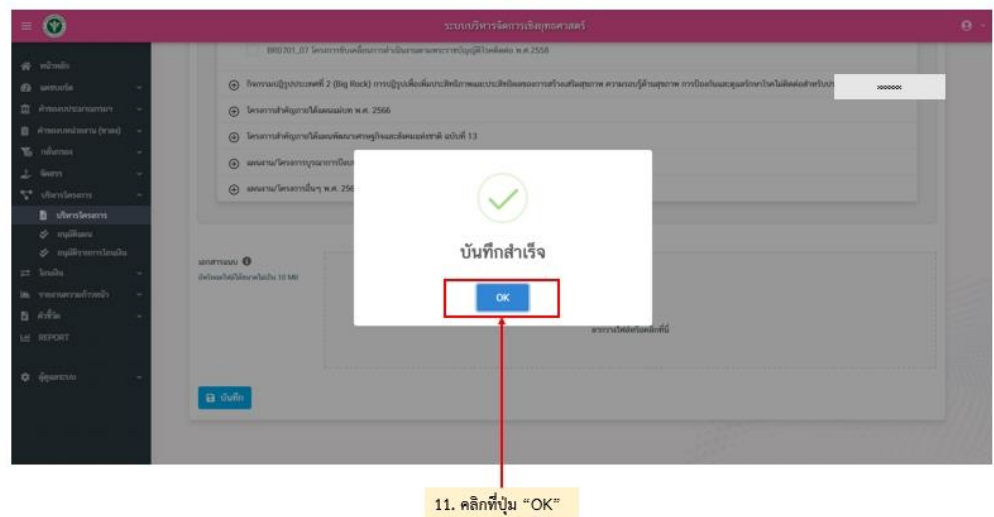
ระบบบริหารจัดการเชิงยุทธศาสตร์

หน้าหลัก
แผนงบประมาณ
คำขอตั้งงบประมาณ
คำของบหน่วยงาน
กลั่นกรอง
จัดสรร
บริหารโครงการ
บริหารโครงการ
อนุมัติแผน
อนุมัติรายการโอนเงิน
โอนเงิน
รายงานความก้าวหน้า
ตัวชี้วัด
REPORT
ผู้ดูแลระบบ

BR0701_07 โครงการขับเคลื่อนการดำเนินงานตามพระราชบัญญัติโรคติดต่อ พ.ศ. 2558

กิจกรรมปฏิรูปประเทศที่ 2 (Big Rock) การปฏิรูปเพื่อเพิ่มประสิทธิภาพและประสิทธิผลของการสร้างเสริมสุขภาพ ความรอบรู้ด้านสุขภาพ การป้องกันและดูแลรักษาโรคไม่ติดต่อสำหรับประ

xxxxxx

โครงการสำคัญตามนโยบายรัฐมนตรี พ.ศ. 2566

โครงการสำคัญตามแผนพัฒนาเศรษฐกิจและสังคมแห่งชาติ ฉบับที่ 13

แผนงาน/โครงการบูรณาการปีงบ

แผนงาน/โครงการอื่นๆ พ.ศ. 256

เอกสารแนบ
อัพโหลดไฟล์ได้ขนาดไม่เกิน 10 MB

ลากวางไฟล์หรือคลิกที่นี่

บันทึก

บันทึกสำเร็จ

OK

11. คลิกที่ปุ่ม “OK”